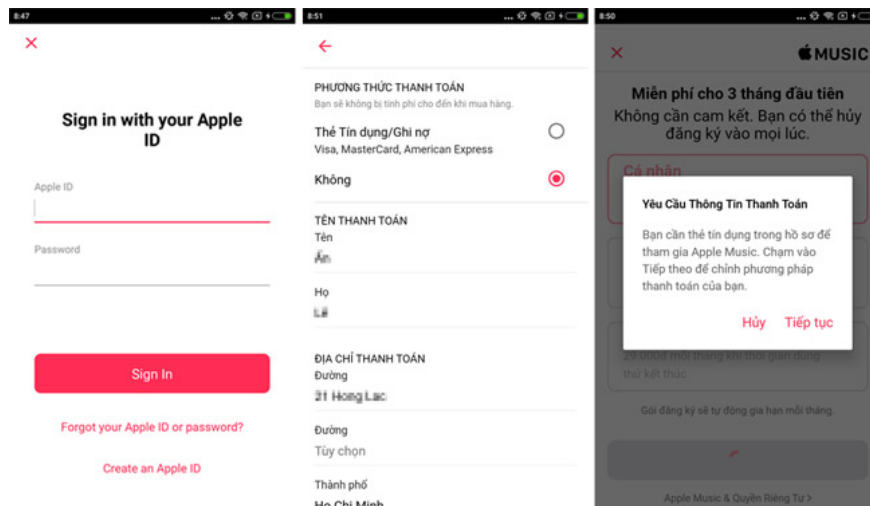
8:47

Sign in with your Apple ID

Apple ID

Password

Sign In

Forgot your Apple ID or password?

Create an Apple ID

8:51

PHƯƠNG THỨC THANH TOÁN
Bạn sẽ không bị tính phí cho đến khi mua hàng.

Thẻ Tín dụng/Ghi nợ
Visa, MasterCard, American Express

Không

TÊN THANH TOÁN
Tên
Ẩn

Họ
Lê

ĐỊA CHỈ THANH TOÁN
Đường
21 Hong Lac

Đường
Tùy chọn

Thành phố
Ho Chi Minh

8:50

MUSIC

Miễn phí cho 3 tháng đầu tiên
Không cần cam kết. Bạn có thể hủy đăng ký vào mọi lúc.

Cá nhân

Yêu Cầu Thông Tin Thanh Toán

Bạn cần thẻ tín dụng trong hồ sơ để tham gia Apple Music. Chạm vào Tiếp theo để chỉnh phương pháp thanh toán của bạn.

Hủy Tiếp tục

29.000đ mỗi tháng khi thời gian dùng thử kết thúc

Gói đăng ký sẽ tự động gia hạn mỗi tháng.

Apple Music & Quyền Riêng Tư >